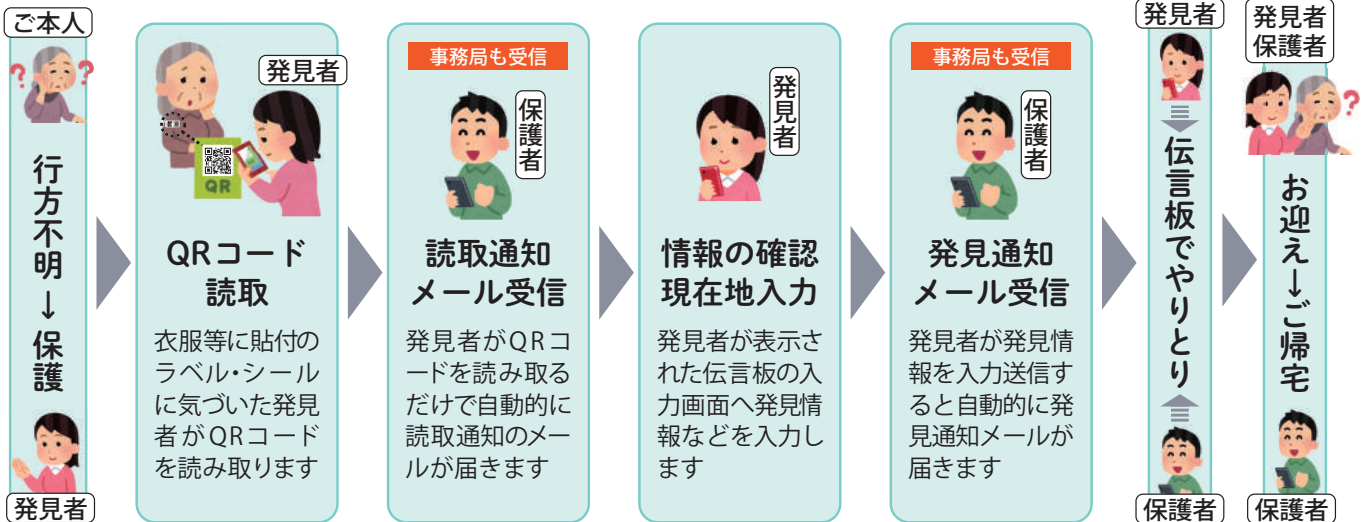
ご本人

行方不明
↓
保護

発見者

発見者

QR

QRコード
読取

衣服等に貼付のラベル・シールに気づいた発見者がQRコードを読み取ります

事務局も受信

保護者

読取通知
メール受信

発見者がQRコードを読み取るだけで自動的に読取通知のメールが届きます

発見者

情報の確認
現在地入力

発見者が表示された伝言板の入力画面へ発見情報などを入力します

事務局も受信

保護者

発見通知
メール受信

発見者が発見情報を入力送信すると自動的に発見通知メールが届きます

発見者

伝言板でやりとり

保護者

発見者
保護者

お迎え→ご帰宅

保護者